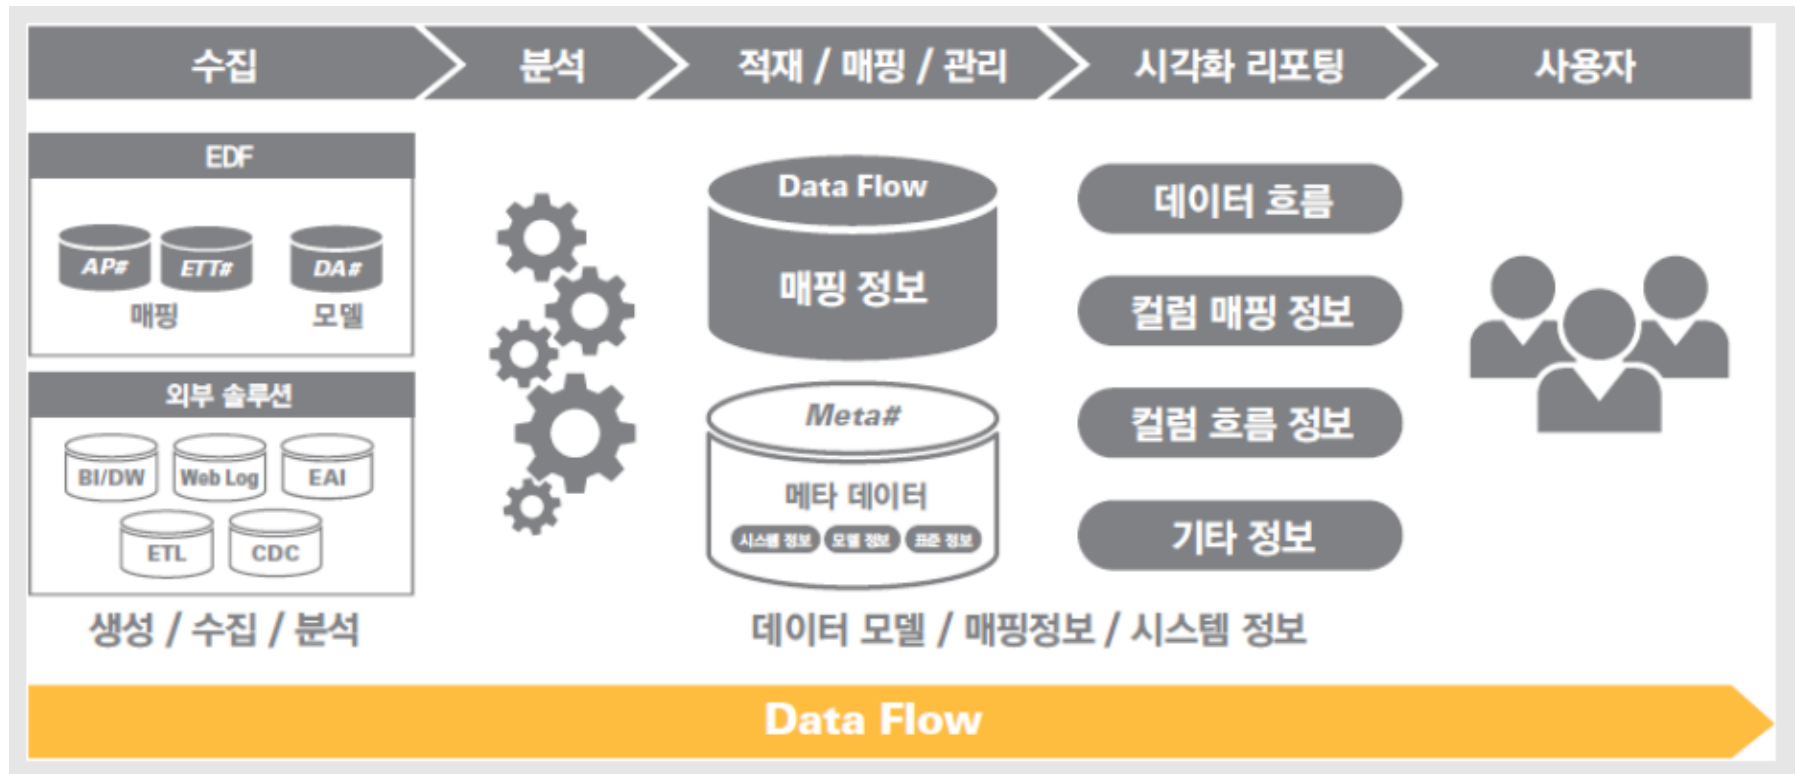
수집

분석

적재 / 매핑 / 관리

시각화 리포팅

사용자

EDF

AP#

ETT#

DA#

매핑

모델

외부 솔루션

BI/DW

Web Log

EAI

ETL

CDC

생성 / 수집 / 분석

Data Flow

매핑 정보

Meta#

메타 데이터

시스템 정보

모델 정보

표준 정보

데이터 모델 / 매핑정보 / 시스템 정보

데이터 흐름

컬럼 매핑 정보

컬럼 흐름 정보

기타 정보

Data Flow